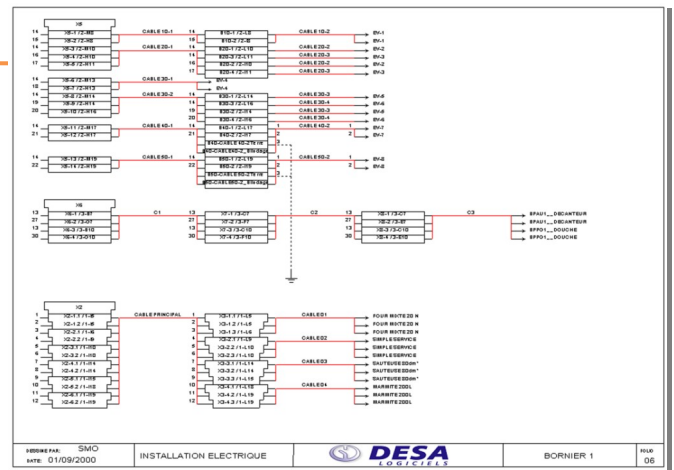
X5

14 X5-1 / 2-M8
15 X5-2 / 2-M8
14 X5-3 / 2-M10
16 X5-4 / 2-M10
17 X5-5 / 2-M11

CABLE 10-1
CABLE 20-1

14 B10-1 / 2-L8
15 B10-2 / 2-L8
14 B20-1 / 2-L10
16 B20-2 / 2-L10
17 B20-3 / 2-L11
B20-4 / 2-L11

CABLE 10-2
CABLE 20-2
CABLE 20-3

EV-1
EV-1
EV-2
EV-3
EV-2
EV-3

14 X5-6 / 2-M13
18 X5-7 / 2-M13
19 X5-8 / 2-M14
20 X5-10 / 2-M16

CABLE 30-1
CABLE 30-2

EV-4
EV-4

14 B30-1 / 2-L14
19 B30-3 / 2-L16
B30-2 / 2-L14
20 B30-4 / 2-M6

CABLE 30-3
CABLE 30-4
CABLE 30-3
CABLE 30-4

EV-5
EV-5
EV-6
EV-6

14 X5-11 / 2-M17
21 X5-12 / 2-M17

CABLE 40-1

14 B40-1 / 2-L17
21 B40-2 / 2-M7
B40-CABLE 40-2 Terre
B40-CABLE 40-2_ Blindage

1
2
3

CABLE 40-2

1 EV-7
2 EV-7

14 X5-13 / 2-M19
22 X5-14 / 2-M19

CABLE 50-1

14 B50-1 / 2-L19
22 B50-2 / 2-M9
B50-CABLE 50-2 Terre
B50-CABLE 50-2_ Blindage

1
2
3

CABLE 50-2

1 EV-8
2 EV-8

X6

13 X6-1 / 3-B7
21 X6-2 / 3-D7
13 X6-3 / 3-D10
30 X6-4 / 3-D10

C1

13 X7-1 / 3-C7
21 X7-2 / 3-F7
13 X7-3 / 3-C10
30 X7-4 / 3-F10

C2

13 X8-1 / 3-C7
21 X8-2 / 3-E7
13 X8-3 / 3-D10
30 X8-4 / 3-E10

C3

EPAU1 _ DECANTEUR
EPAU1 _ DECANTEUR
EPPO1 _ DOUCHE
EPPO1 _ DOUCHE

X2

1 X2-1.1 / 1-B
2 X2-1.2 / 1-B
3 X2-2.1 / 1-B
4 X2-2.2 / 1-B
5 X2-3.1 / 1-B
6 X2-3.2 / 1-B
7 X2-4.1 / 1-B
8 X2-4.2 / 1-B
9 X2-5.1 / 1-B
10 X2-5.2 / 1-B
11 X2-6.1 / 1-B
12 X2-6.2 / 1-B

CABLE PRINCIPAL

1 X3-1.1 / 1-L5
2 X3-1.2 / 1-L5
3 X3-1.3 / 1-L6
4 X3-2.1 / 1-L9
5 X3-2.2 / 1-L10
6 X3-2.3 / 1-L10
7 X3-3.1 / 1-L14
8 X3-3.2 / 1-L15
9 X3-3.3 / 1-L15
10 X3-4.1 / 1-L19
11 X3-4.2 / 1-L19
12 X3-4.3 / 1-L19

CABLE D1
CABLE D2
CABLE D3
CABLE D4

FOUR MIXTE 20 N
FOUR MIXTE 20 N
FOUR MIXTE 20 N
SIMPLE SERVICE
SIMPLE SERVICE
SIMPLE SERVICE
SAUTEUSE 80dm²
SAUTEUSE 80dm²
SAUTEUSE 80dm²
MARMITE 200L
MARMITE 200L
MARMITE 200L

DESSINÉ PAR: SMO
DATE: 01/09/2000

INSTALLATION ELECTRIQUE

DESA
LOGICIELS

BORNIER 1

FOLIO
06